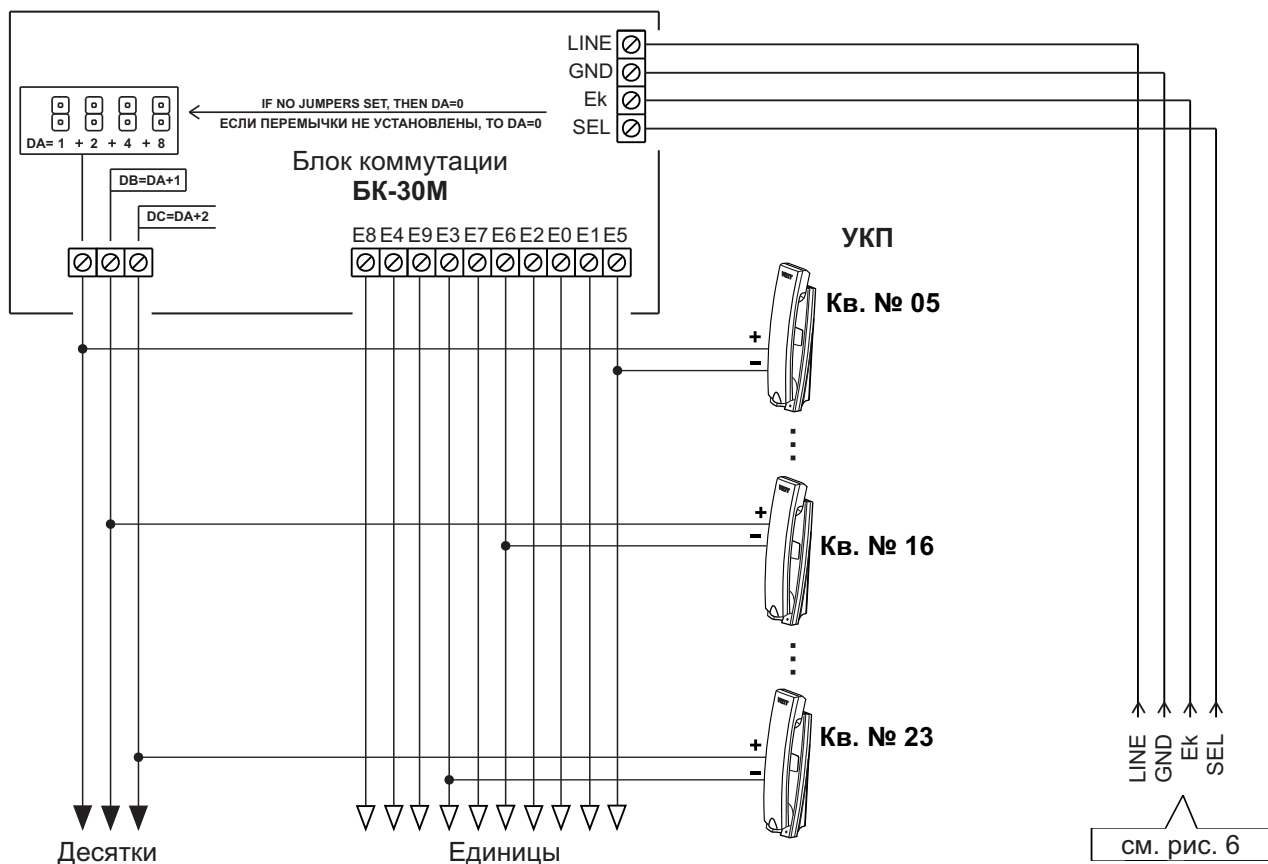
LINE
GND
Ek
SEL

DA= 1 + 2 + 4 + 8

IF NO JUMPERS SET, THEN DA=0
ЕСЛИ ПЕРЕМЫЧКИ НЕ УСТАНОВЛЕНЫ, ТО DA=0

Блок коммутации
БК-30М

DB=DA+1
DC=DA+2

E8 E4 E9 E3 E7 E6 E2 E0 E1 E5

УКП

+
–
Кв. № 05

+
–
Кв. № 16

+
–
Кв. № 23

LINE
GND
Ek
SEL

Десятки

Единицы

см. рис. 6